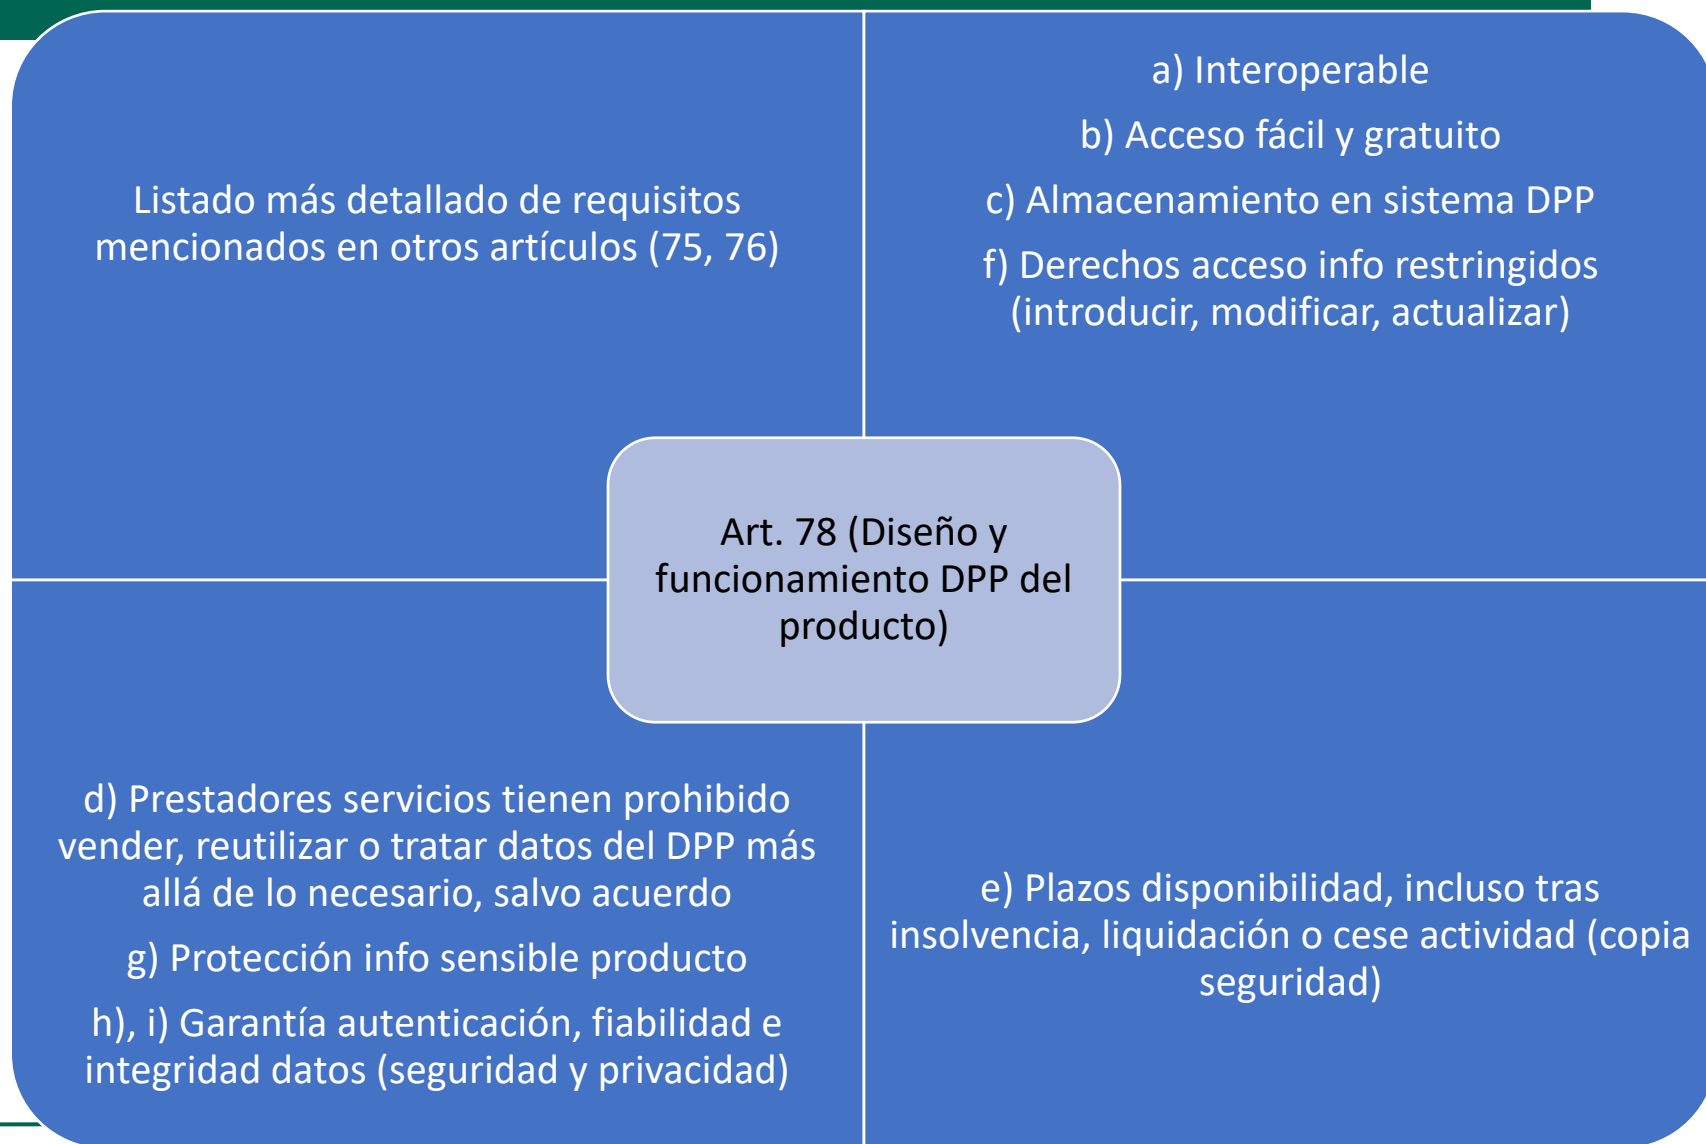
Listado más detallado de requisitos mencionados en otros artículos (75, 76)

a) Interoperable

b) Acceso fácil y gratuito

c) Almacenamiento en sistema DPP

f) Derechos acceso info restringidos (introducir, modificar, actualizar)

Art. 78 (Diseño y funcionamiento DPP del producto)

d) Prestadores servicios tienen prohibido vender, reutilizar o tratar datos del DPP más allá de lo necesario, salvo acuerdo

g) Protección info sensible producto

h), i) Garantía autenticación, fiabilidad e integridad datos (seguridad y privacidad)

e) Plazos disponibilidad, incluso tras insolvencia, liquidación o cese actividad (copia seguridad)